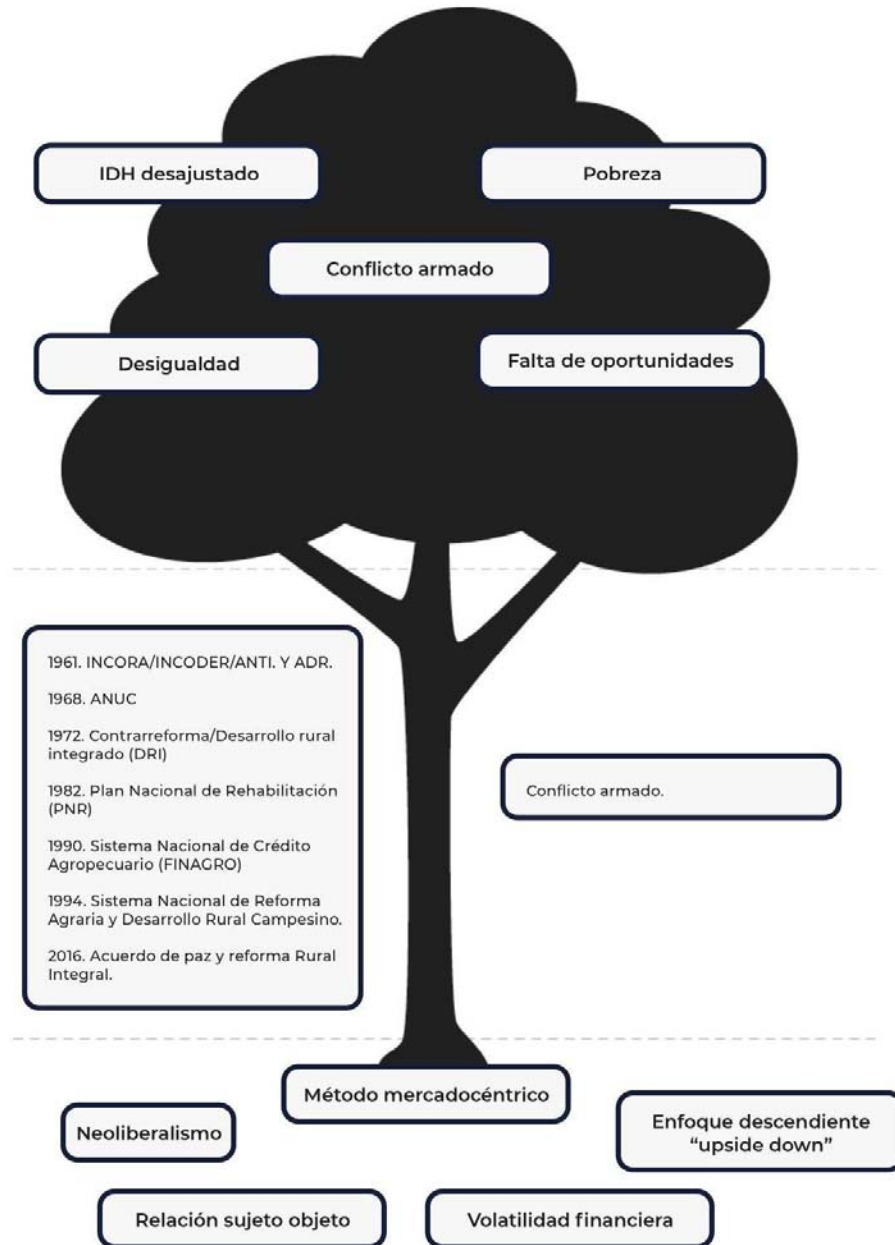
IDH desajustado

Pobreza

Conflicto armado

Desigualdad

Falta de oportunidades

1961. INCORA/INCODER/ANTI. Y ADR.

1968. ANUC

1972. Contrarreforma/Desarrollo rural integrado (DRI)

1982. Plan Nacional de Rehabilitación (PNR)

1990. Sistema Nacional de Crédito Agropecuario (FINAGRO)

1994. Sistema Nacional de Reforma Agraria y Desarrollo Rural Campesino.

2016. Acuerdo de paz y reforma Rural Integral.

Conflicto armado.

Método mercadocéntrico

Neoliberalismo

Enfoque descendiente "upside down"

Relación sujeto objeto

Volatilidad financiera